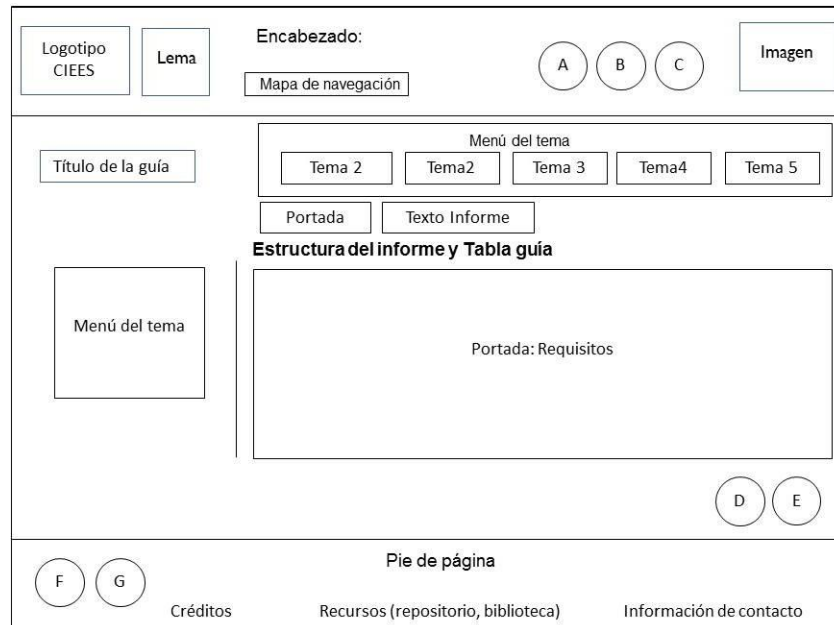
Logotipo CIEES

Lema

Encabezado:

Mapa de navegación

A

B

C

Imagen

Título de la guía

Menú del tema

Tema 2

Tema2

Tema 3

Tema4

Tema 5

Portada

Texto Informe

Estructura del informe y Tabla guía

Menú del tema

Portada: Requisitos

D

E

Pie de página

F

G

Créditos

Recursos (repositorio, biblioteca)

Información de contacto